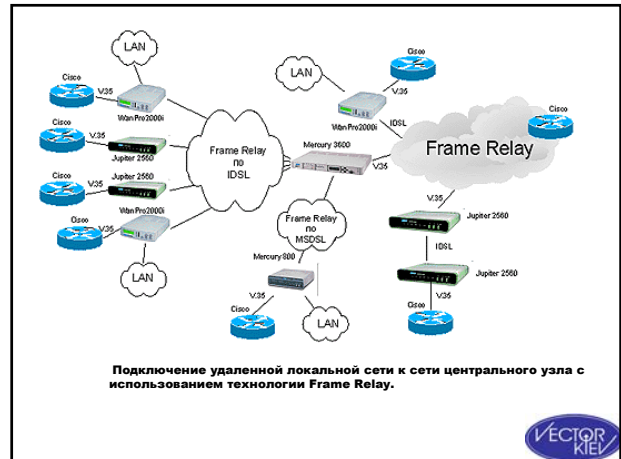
LAN

Cisco

V.35

WanPro2000i

Cisco

V.35

Jupiter 2560

Cisco

V.35

Jupiter 2560

WanPro2000i

Cisco

V.35

LAN

Frame Relay по IDSL

LAN

Cisco

V.35

WanPro2000i

IDSL

Cisco

Frame Relay

Mercury 3600

V.35

Frame Relay по MSDSL

Mercury 800

V.35

Cisco

LAN

V.35

Jupiter 2560

IDSL

Jupiter 2560

V.35

Cisco

Подключение удаленной локальной сети к сети центрального узла с использованием технологии Frame Relay.

VECTOR KIEV